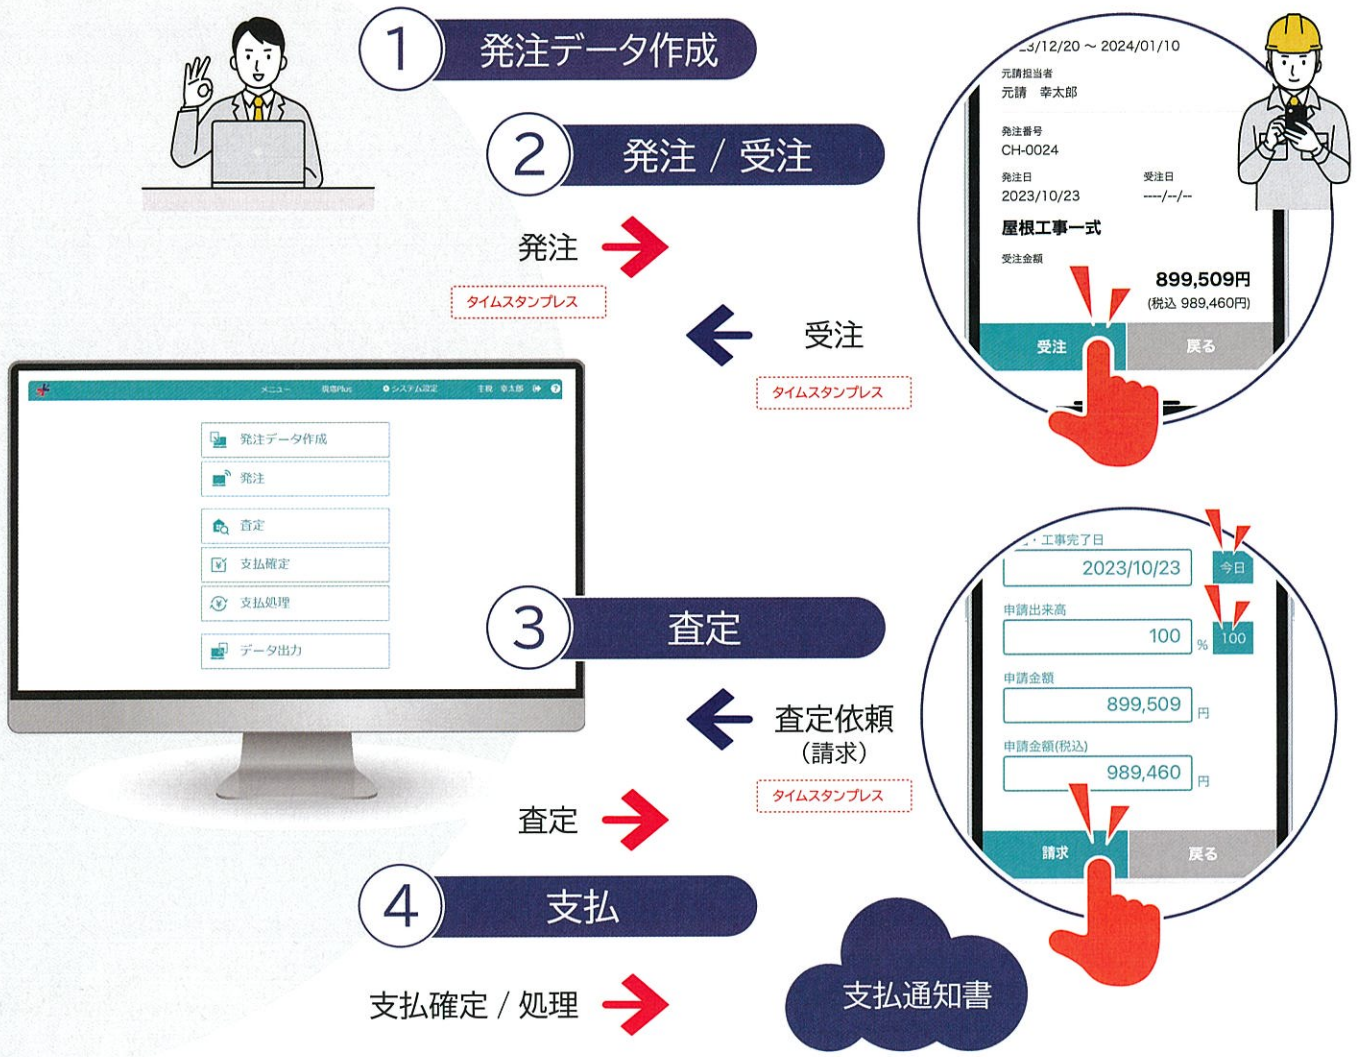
1 発注データ作成

2 発注 / 受注

発注

タイムスタンプレス

受注

タイムスタンプレス

3/12/20 ～ 2024/01/10
元請担当者
元請 幸太郎
発注番号
CH-0024
発注日
2023/10/23
受注日
----/--/--
屋根工事一式
受注金額
899,509円
(税込 989,460円)
受注
戻る

メニュー 現場Plus システム設定 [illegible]

発注データ作成
発注
査定
支払確定
支払処理
データ出力

3 査定

査定依頼
(請求)

タイムスタンプレス

査定

工事完了日
2023/10/23
今日
申請出来高
100 %
100
申請金額
899,509 円
申請金額(税込)
989,460 円
請求
戻る

4 支払

支払確定 / 処理

支払通知書